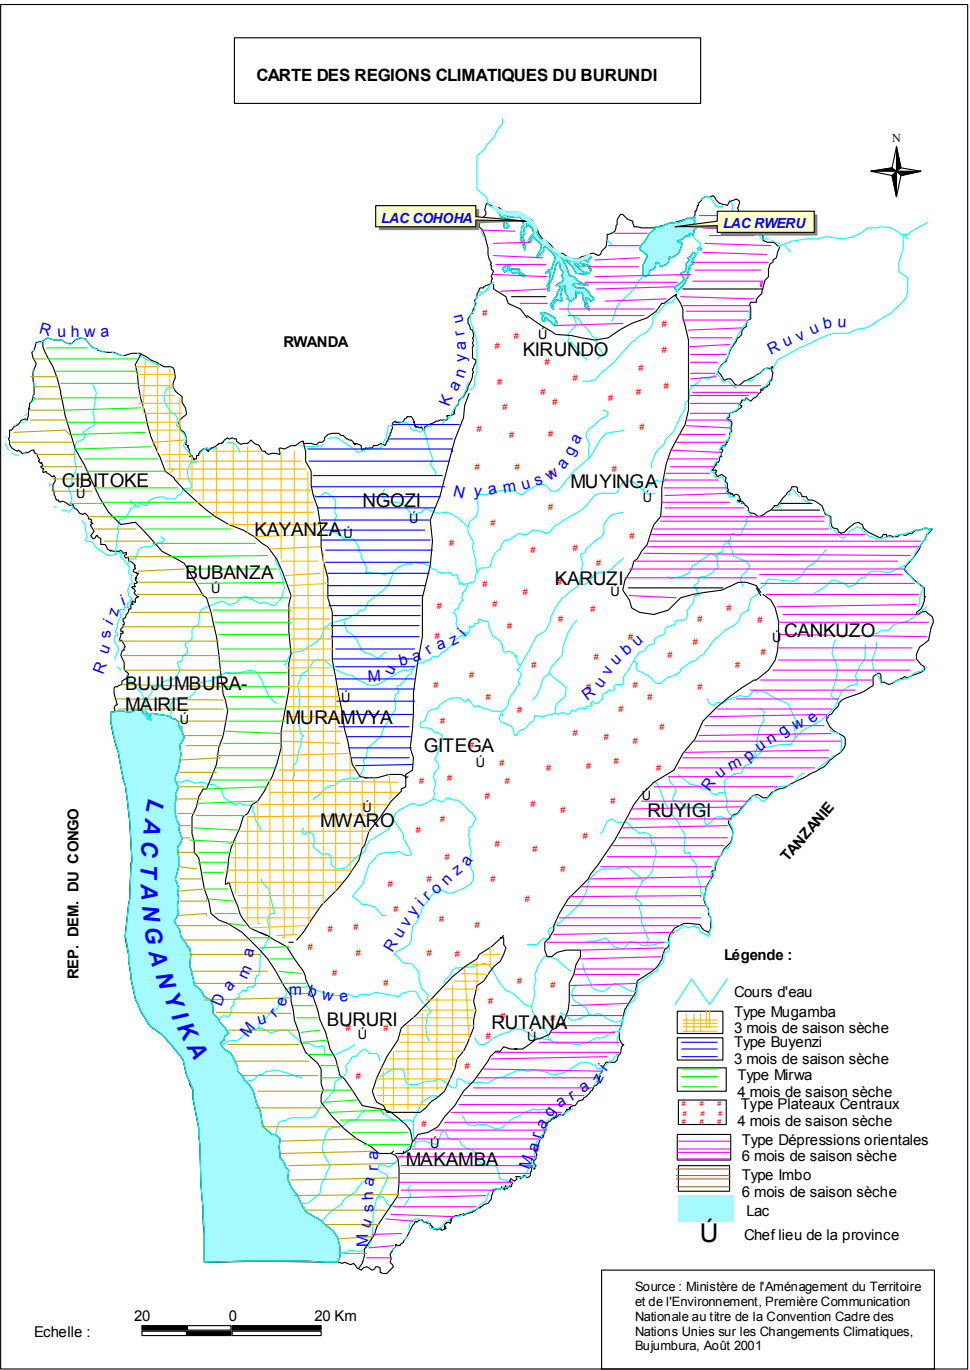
CARTE DES REGIONS CLIMATIQUES DU BURUNDI

N

LAC COHOHA

LAC RWERU

RWANDA

Ruhwa

Kanyaru

KIRUNDO

Ruvubu

CIBITOKE

KAYANZA

NGOZI

Nyamuswaga

MUYINGA

BUBANZA

KARUZI

CANKUZO

Rusizi

Mubarazi

Ruvubu

BUJUMBURA-MAIRIE

MURAMVYA

GITEGA

Rumpungwe

REP. DEM. DU CONGO

LAC TANGANYIKA

MWARO

RUYIGI

TANZANIE

Ruvyironza

Dama

Murembwe

BURURI

RUTANA

Malagarazi

MAKAMBA

Mushara

Légende :

Cours d'eau

Type Mugamba
3 mois de saison sèche

Type Buyenzi
3 mois de saison sèche

Type Mirwa
4 mois de saison sèche

Type Plateaux Centraux
4 mois de saison sèche

Type Dépressions orientales
6 mois de saison sèche

Type Imbo
6 mois de saison sèche

Lac

Ú Chef lieu de la province

Source : Ministère de l'Aménagement du Territoire et de l'Environnement, Première Communication Nationale au titre de la Convention Cadre des Nations Unies sur les Changements Climatiques, Bujumbura, Août 2001

Echelle : 20 0 20 Km